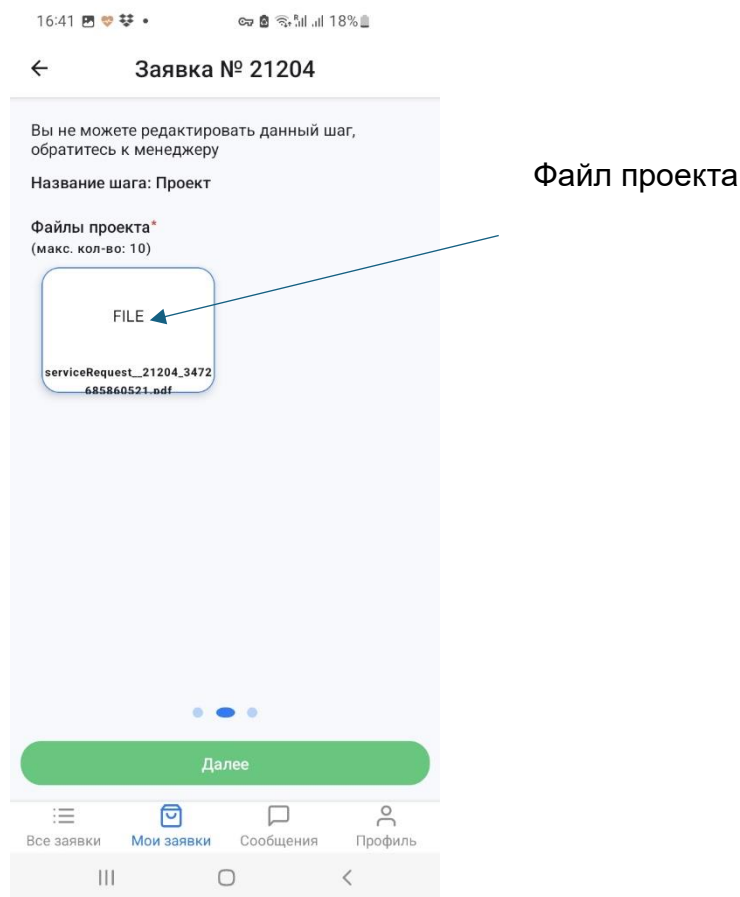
16:41 18%

Заявка № 21204

Вы не можете редактировать данный шаг, обратитесь к менеджеру

Название шага: Проект

Файл проекта

Файлы проекта*
(макс. кол-во: 10)

FILE

serviceRequest__21204_3472685860521.pdf

Далее

Все заявки
Мои заявки
Сообщения
Профиль